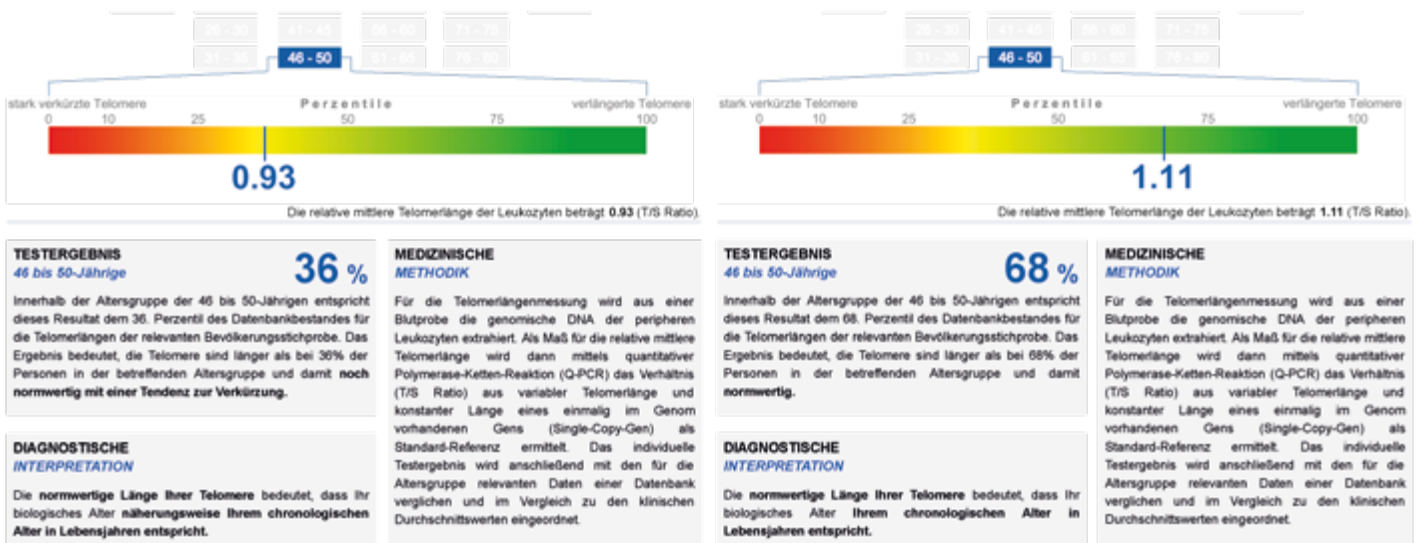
26 - 30 41 - 45 56 - 60 71 - 75
31 - 35 46 - 50 61 - 65 76 - 80

stark verkürzte Telomere Perzentile verlängerte Telomere
0 10 25 50 75 100

0.93

Die relative mittlere Telomerlänge der Leukozyten beträgt **0.93** (T/S Ratio).

**TESTERGEBNIS**
*46 bis 50-Jährige*
36 %

Innerhalb der Altersgruppe der 46 bis 50-Jährigen entspricht dieses Resultat dem 36. Perzentil des Datenbankbestandes für die Telomerlängen der relevanten Bevölkerungsstichprobe. Das Ergebnis bedeutet, die Telomere sind länger als bei 36% der Personen in der betreffenden Altersgruppe und damit **noch normwertig mit einer Tendenz zur Verkürzung.**

**DIAGNOSTISCHE**
*INTERPRETATION*

Die **normwertige Länge Ihrer Telomere** bedeutet, dass Ihr biologisches Alter **näherungsweise Ihrem chronologischen Alter in Lebensjahren entspricht.**

**MEDIZINISCHE**
*METHODIK*

Für die Telomerlängenmessung wird aus einer Blutprobe die genomische DNA der peripheren Leukozyten extrahiert. Als Maß für die relative mittlere Telomerlänge wird dann mittels quantitativer Polymerase-Ketten-Reaktion (Q-PCR) das Verhältnis (T/S Ratio) aus variabler Telomerlänge und konstanter Länge eines einmalig im Genom vorhandenen Gens (Single-Copy-Gen) als Standard-Referenz ermittelt. Das individuelle Testergebnis wird anschließend mit den für die Altersgruppe relevanten Daten einer Datenbank verglichen und im Vergleich zu den klinischen Durchschnittswerten eingeordnet.

26 - 30 41 - 45 56 - 60 71 - 75
31 - 35 46 - 50 61 - 65 76 - 80

stark verkürzte Telomere Perzentile verlängerte Telomere
0 10 25 50 75 100

1.11

Die relative mittlere Telomerlänge der Leukozyten beträgt **1.11** (T/S Ratio).

**TESTERGEBNIS**
*46 bis 50-Jährige*
68 %

Innerhalb der Altersgruppe der 46 bis 50-Jährigen entspricht dieses Resultat dem 68. Perzentil des Datenbankbestandes für die Telomerlängen der relevanten Bevölkerungsstichprobe. Das Ergebnis bedeutet, die Telomere sind länger als bei 68% der Personen in der betreffenden Altersgruppe und damit **normwertig.**

**DIAGNOSTISCHE**
*INTERPRETATION*

Die **normwertige Länge Ihrer Telomere** bedeutet, dass Ihr biologisches Alter **Ihrem chronologischen Alter in Lebensjahren entspricht.**

**MEDIZINISCHE**
*METHODIK*

Für die Telomerlängenmessung wird aus einer Blutprobe die genomische DNA der peripheren Leukozyten extrahiert. Als Maß für die relative mittlere Telomerlänge wird dann mittels quantitativer Polymerase-Ketten-Reaktion (Q-PCR) das Verhältnis (T/S Ratio) aus variabler Telomerlänge und konstanter Länge eines einmalig im Genom vorhandenen Gens (Single-Copy-Gen) als Standard-Referenz ermittelt. Das individuelle Testergebnis wird anschließend mit den für die Altersgruppe relevanten Daten einer Datenbank verglichen und im Vergleich zu den klinischen Durchschnittswerten eingeordnet.